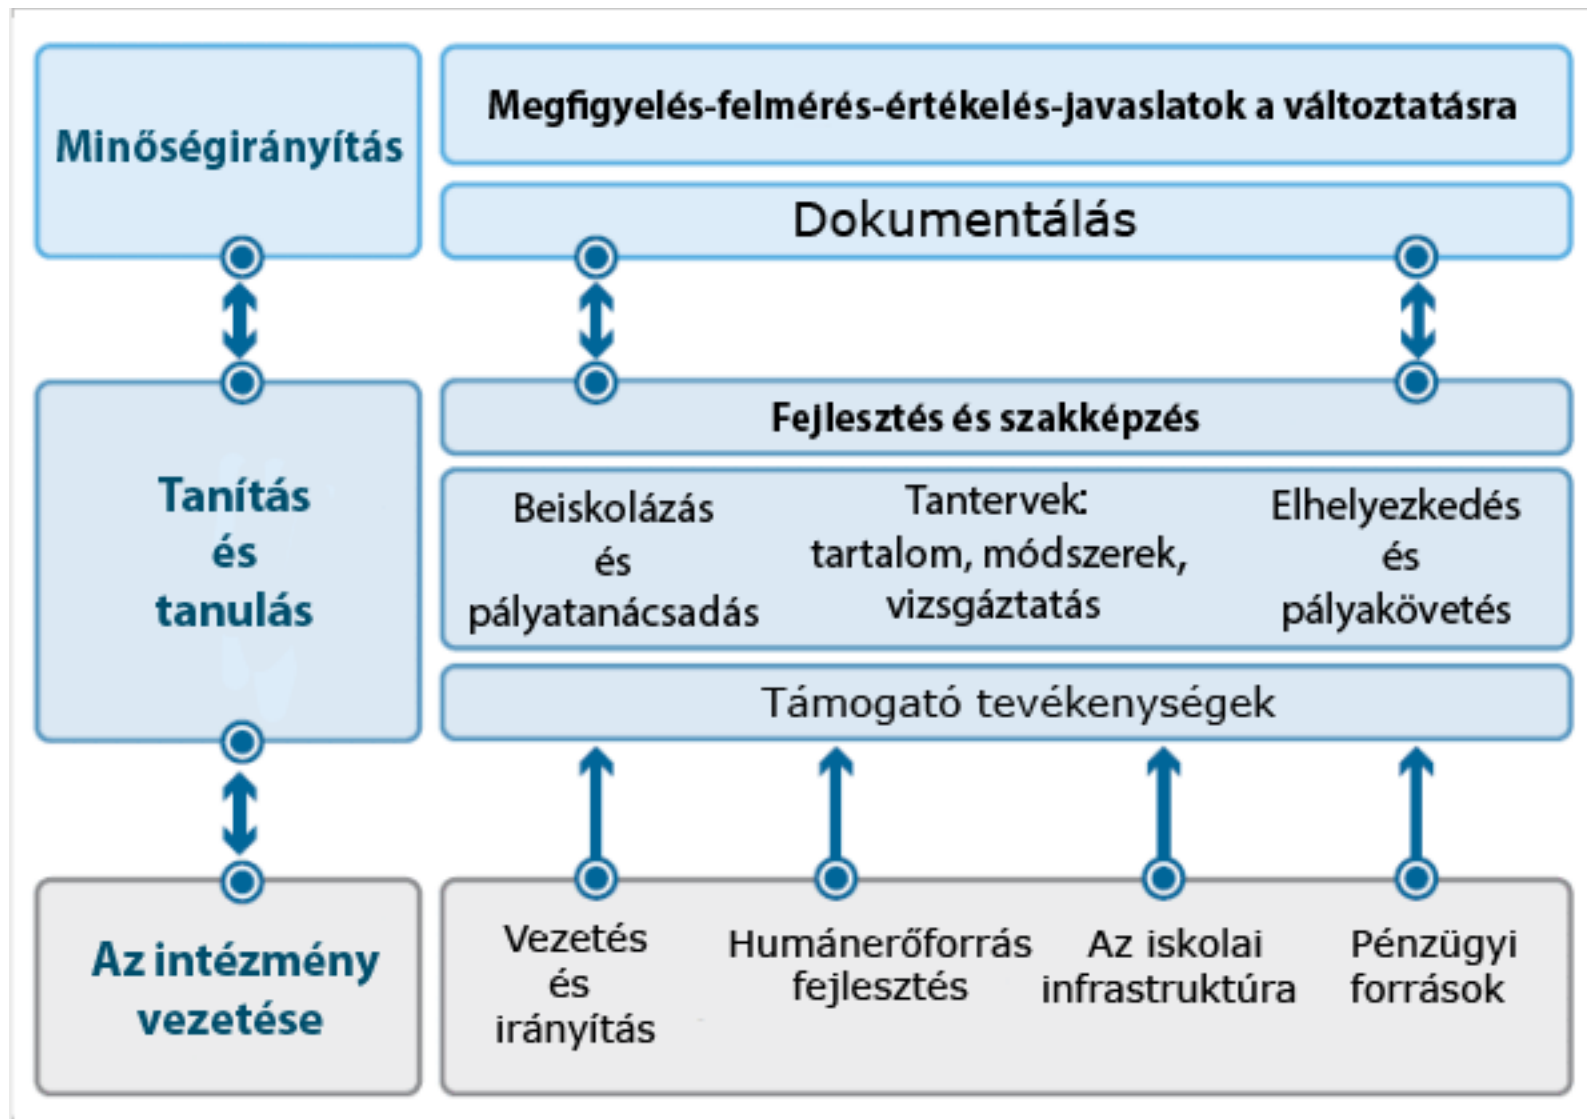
Minőségirányítás

Megfigyelés-felmérés-értékelés-javaslatok a változtatásra

Dokumentálás

Tanítás és tanulás

Fejlesztés és szakképzés

Beiskolázás és pályatanácsadás

Tantervek: tartalom, módszerek, vizsgáztatás

Elhelyezkedés és pályakövetés

Támogató tevékenységek

Az intézmény vezetése

Vezetés és irányítás

Humánerőforrás fejlesztés

Az iskolai infrastruktúra

Pénzügyi források